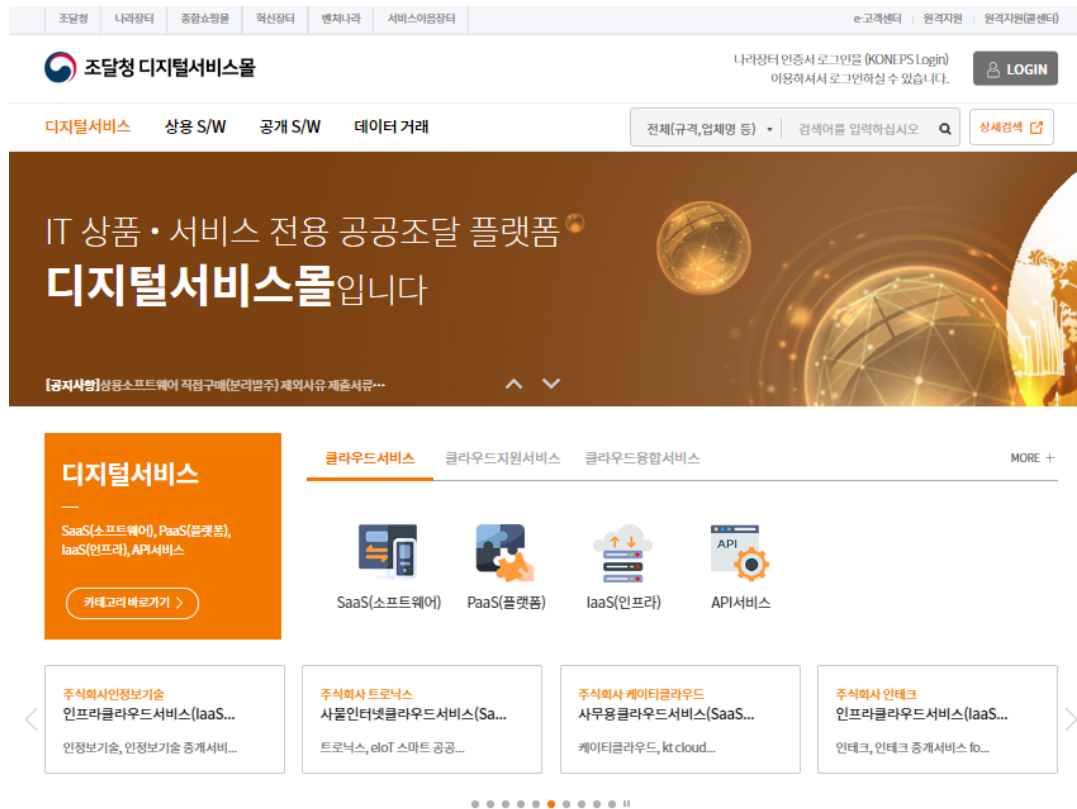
조달청 | 나라장터 | 종합쇼핑몰 | 혁신장터 | 벤처나라 | 서비스이음장터

e-고객센터 | 원격지원 | 원격지원(콜센터)

조달청 디지털서비스몰

나라장터 인증서 로그인을 (KONEPS Login) 이용하셔서 로그인하실 수 있습니다.

LOGIN

디지털서비스 상용 S/W 공개 S/W 데이터 거래

전체(규격,업체명 등) 검색어를 입력하십시오

상세검색

IT 상품 • 서비스 전용 공공조달 플랫폼

디지털서비스몰입니다

[공지사항]상용소프트웨어 직접구매(분리발주) 제외사유 제출서류…

디지털서비스

SaaS(소프트웨어), PaaS(플랫폼), IaaS(인프라), API서비스

카테고리 바로가기

클라우드서비스 클라우드지원서비스 클라우드융합서비스

MORE +

SaaS(소프트웨어) PaaS(플랫폼) IaaS(인프라) API서비스

API

주식회사인정보기술
인프라클라우드서비스(IaaS...
인정보기술, 인정보기술 중계서비...

주식회사 트로닉스
사물인터넷클라우드서비스(Sa...
트로닉스, eloT 스마트 공공...

주식회사 케이티클라우드
사무용클라우드서비스(SaaS...
케이티클라우드, kt cloud...

주식회사 인테크
인프라클라우드서비스(IaaS...
인테크, 인테크 중계서비스 fo...